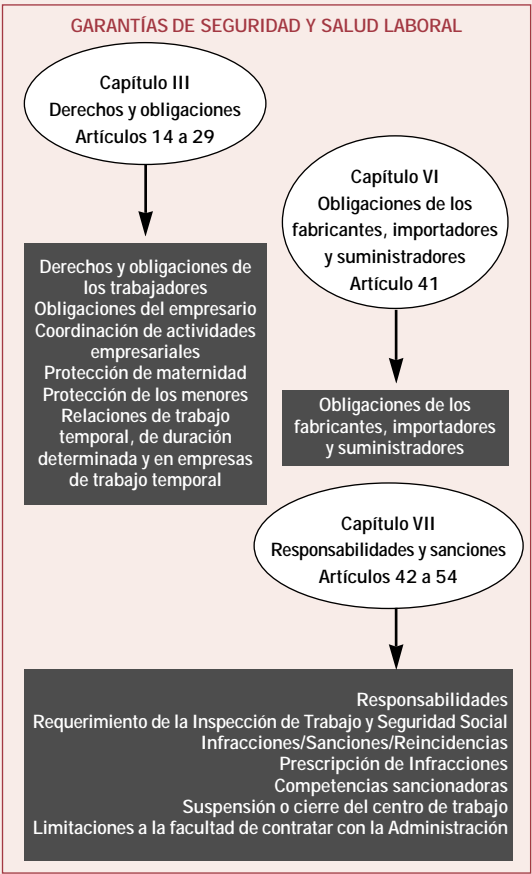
GARANTÍAS DE SEGURIDAD Y SALUD LABORAL

Capítulo III
Derechos y obligaciones
Artículos 14 a 29

Derechos y obligaciones de los trabajadores
Obligaciones del empresario
Coordinación de actividades empresariales
Protección de maternidad
Protección de los menores
Relaciones de trabajo temporal, de duración determinada y en empresas de trabajo temporal

Capítulo VI
Obligaciones de los fabricantes, importadores y suministradores
Artículo 41

Obligaciones de los fabricantes, importadores y suministradores

Capítulo VII
Responsabilidades y sanciones
Artículos 42 a 54

Responsabilidades
Requerimiento de la Inspección de Trabajo y Seguridad Social
Infracciones/Sanciones/Reincidencias
Prescripción de Infracciones
Competencias sancionadoras
Suspensión o cierre del centro de trabajo
Limitaciones a la facultad de contratar con la Administración